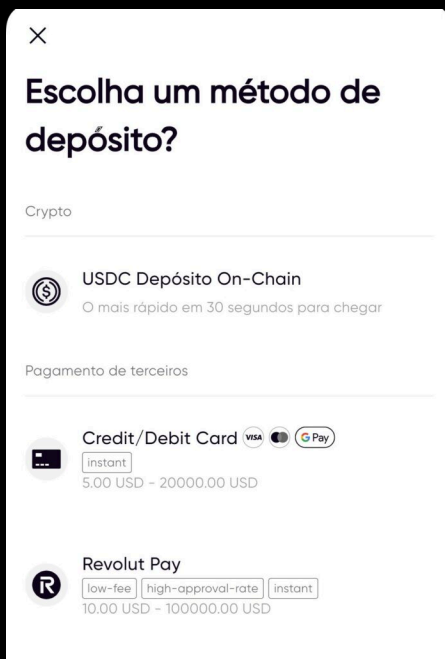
×

Escolha um método de depósito?

Crypto

USDC Depósito On-Chain
O mais rápido em 30 segundos para chegar

Pagamento de terceiros

Credit/Debit Card VISA G Pay
instant
5.00 USD - 20000.00 USD

Revolut Pay
low-fee high-approval-rate instant
10.00 USD - 100000.00 USD